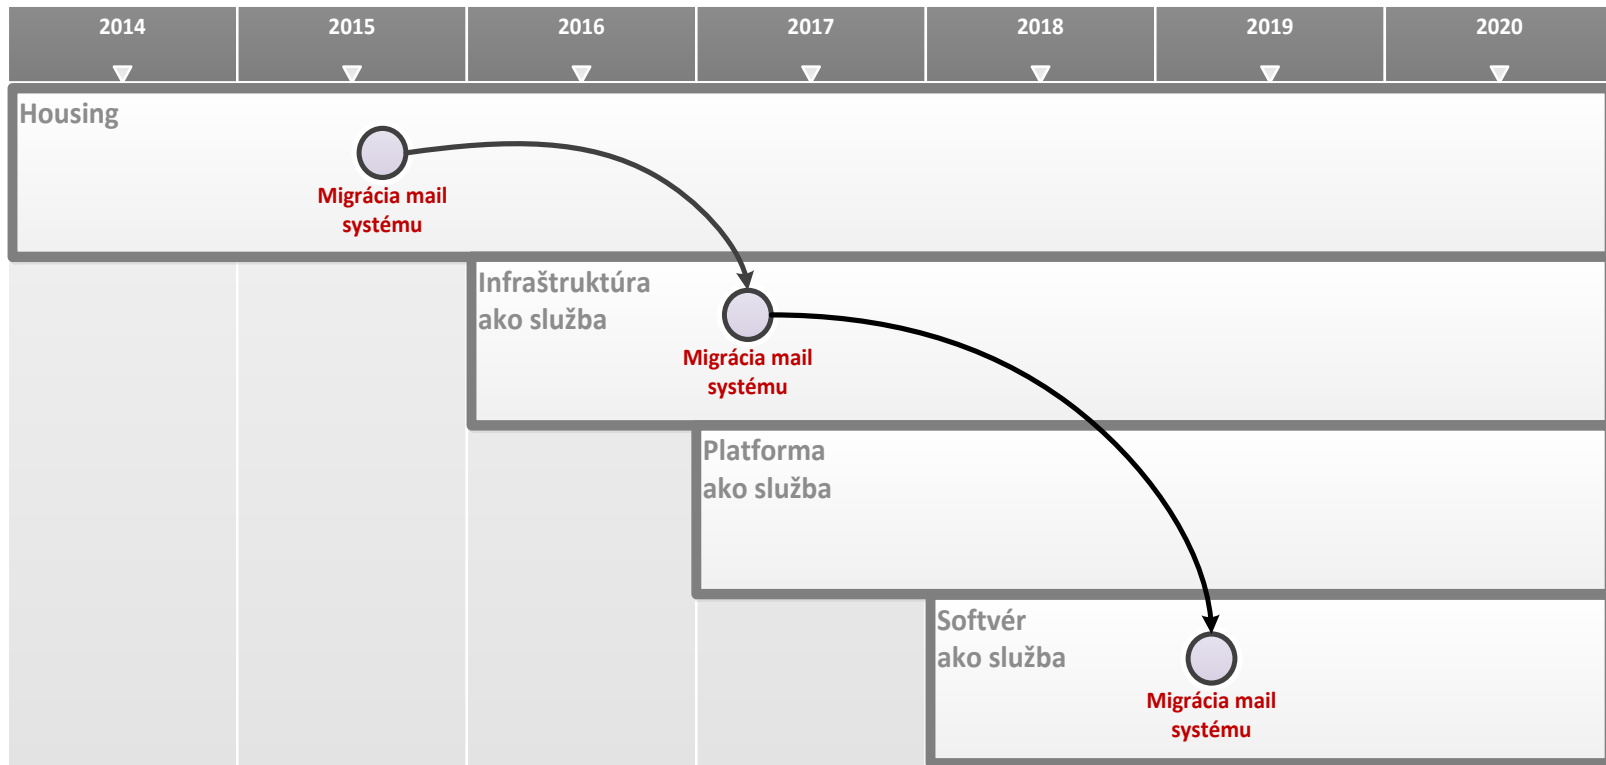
| 2014 | 2015 | 2016 | 2017 | 2018 | 2019 | 2020 |
|---|---|---|---|---|---|---|

Housing

Migrácia mail systému

Infraštruktúra ako služba

Migrácia mail systému

Platforma ako služba

Softvér ako služba

Migrácia mail systému